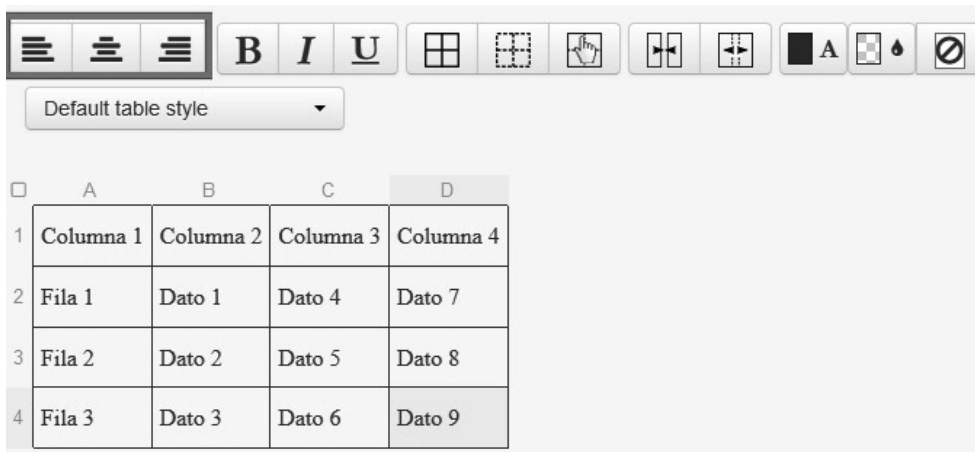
B I U A

Default table style

| | A | B | C | D |
|---|---|---|---|---|
| 1 | Columna 1 | Columna 2 | Columna 3 | Columna 4 |
| 2 | Fila 1 | Dato 1 | Dato 4 | Dato 7 |
| 3 | Fila 2 | Dato 2 | Dato 5 | Dato 8 |
| 4 | Fila 3 | Dato 3 | Dato 6 | Dato 9 |